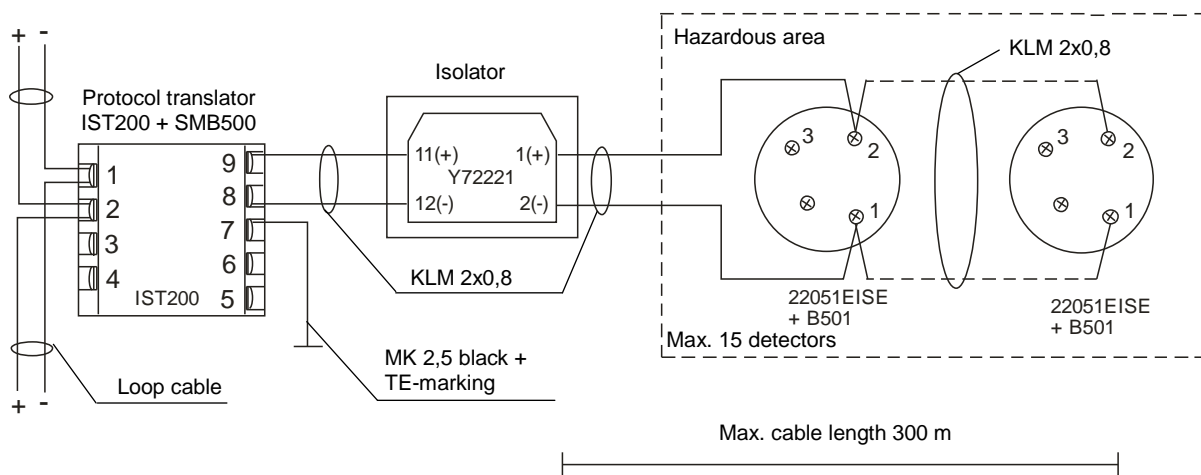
+ -

Protocol translator
IST200 + SMB500

1
2
3
4
IST200

9
8
7
6
5

Isolator

11(+)
12(-)
Y72221
1(+)
2(-)

KLM 2x0,8

MK 2,5 black + TE-marking

Loop cable

+ -

Hazardous area

KLM 2x0,8

3
2
1

3
2
1

22051EISE
+ B501

22051EISE
+ B501

Max. 15 detectors

Max. cable length 300 m